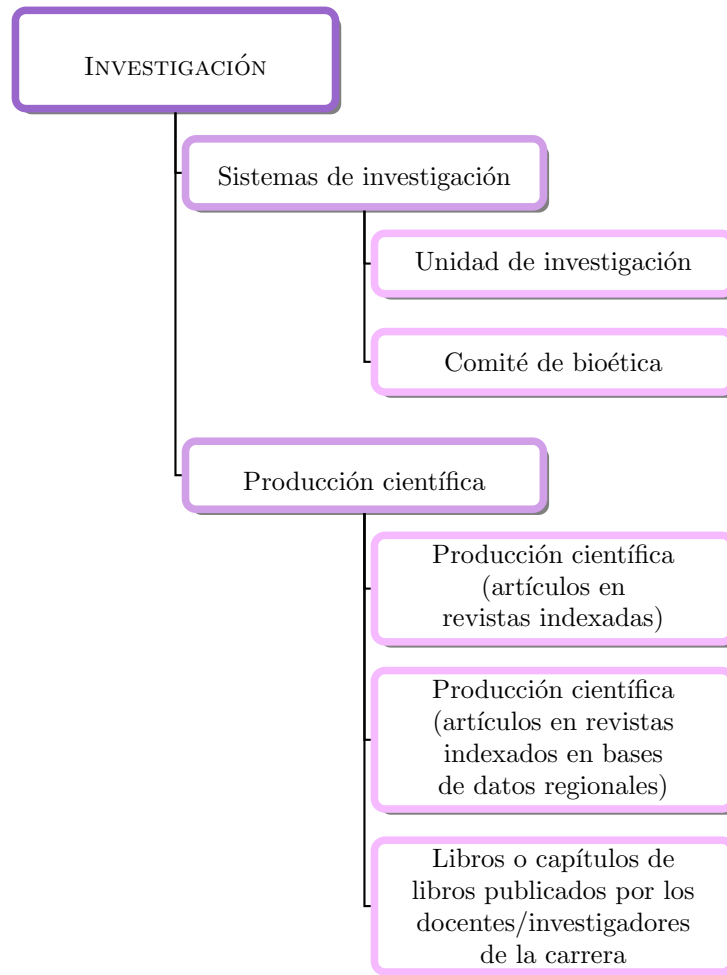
Investigación

Sistemas de investigación

Unidad de investigación

Comité de bioética

Producción científica

Producción científica (artículos en revistas indexadas)

Producción científica (artículos en revistas indexados en bases de datos regionales)

Libros o capítulos de libros publicados por los docentes/investigadores de la carrera